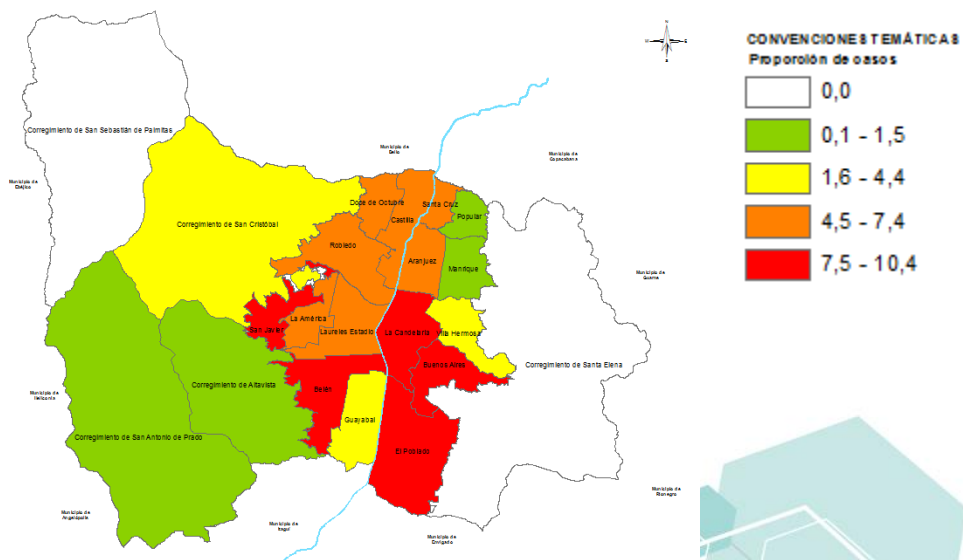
CONVENCIONES TEMÁTICAS
Proporción de casos

0,0
0,1 - 1,5
1,6 - 4,4
4,5 - 7,4
7,5 - 10,4

Corregimiento de San Sebastián de Palmitas
Municipio de Ebéjico
Municipio de Bello
Municipio de Copacabana
Corregimiento de San Cristóbal
Doce de Octubre
Santa Cruz
Castilla
Popular
Robledo
Aranjuez
Manrique
Municipio de Guarne
La América
San Javier
Laureles Estadio
La Candelaria
Villa Hermosa
Buenos Aires
Corregimiento de Santa Elena
Corregimiento de Altavista
Belén
Municipio de Heliconia
Guayabal
Corregimiento de San Antonio de Prado
El Poblado
Municipio de Angelópolis
Municipio de Itagüí
Municipio de Envigado
Municipio de Rionegro